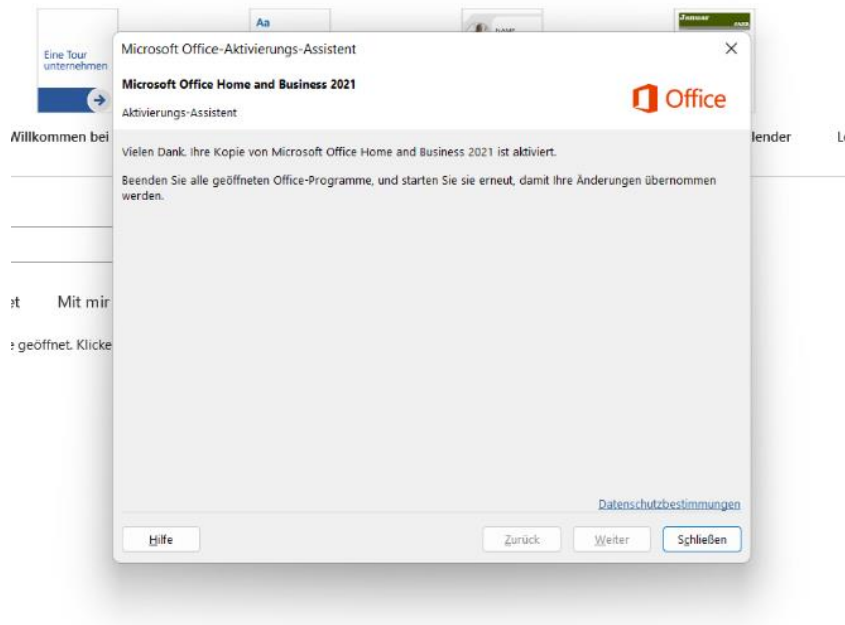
Eine Tour unternehmen

Aa

Januar

Villkommen bei

lender

Lc

et

Mit mir

e geöffnet. Klicke

Microsoft Office-Aktivierungs-Assistent

×

Microsoft Office Home and Business 2021

Aktivierungs-Assistent

Office

Vielen Dank. Ihre Kopie von Microsoft Office Home and Business 2021 ist aktiviert.

Beenden Sie alle geöffneten Office-Programme, und starten Sie sie erneut, damit Ihre Änderungen übernommen werden.

Datenschutzbestimmungen

Hilfe

Zurück

Weiter

Schließen